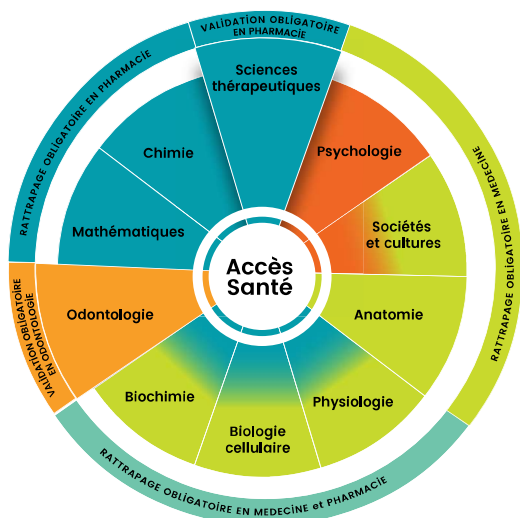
VALIDATION OBLIGATOIRE EN PHARMACIE

RATTRAPAGE OBLIGATOIRE EN PHARMACIE

RATTRAPAGE OBLIGATOIRE EN MEDECINE

VALIDATION OBLIGATOIRE EN ODONTOLOGIE

RATTRAPAGE OBLIGATOIRE EN MEDECINE et PHARMACIE

Sciences thérapeutiques

Psychologie

Sociétés et cultures

Anatomie

Physiologie

Biologie cellulaire

Biochimie

Odontologie

Mathématiques

Chimie

Accès Santé